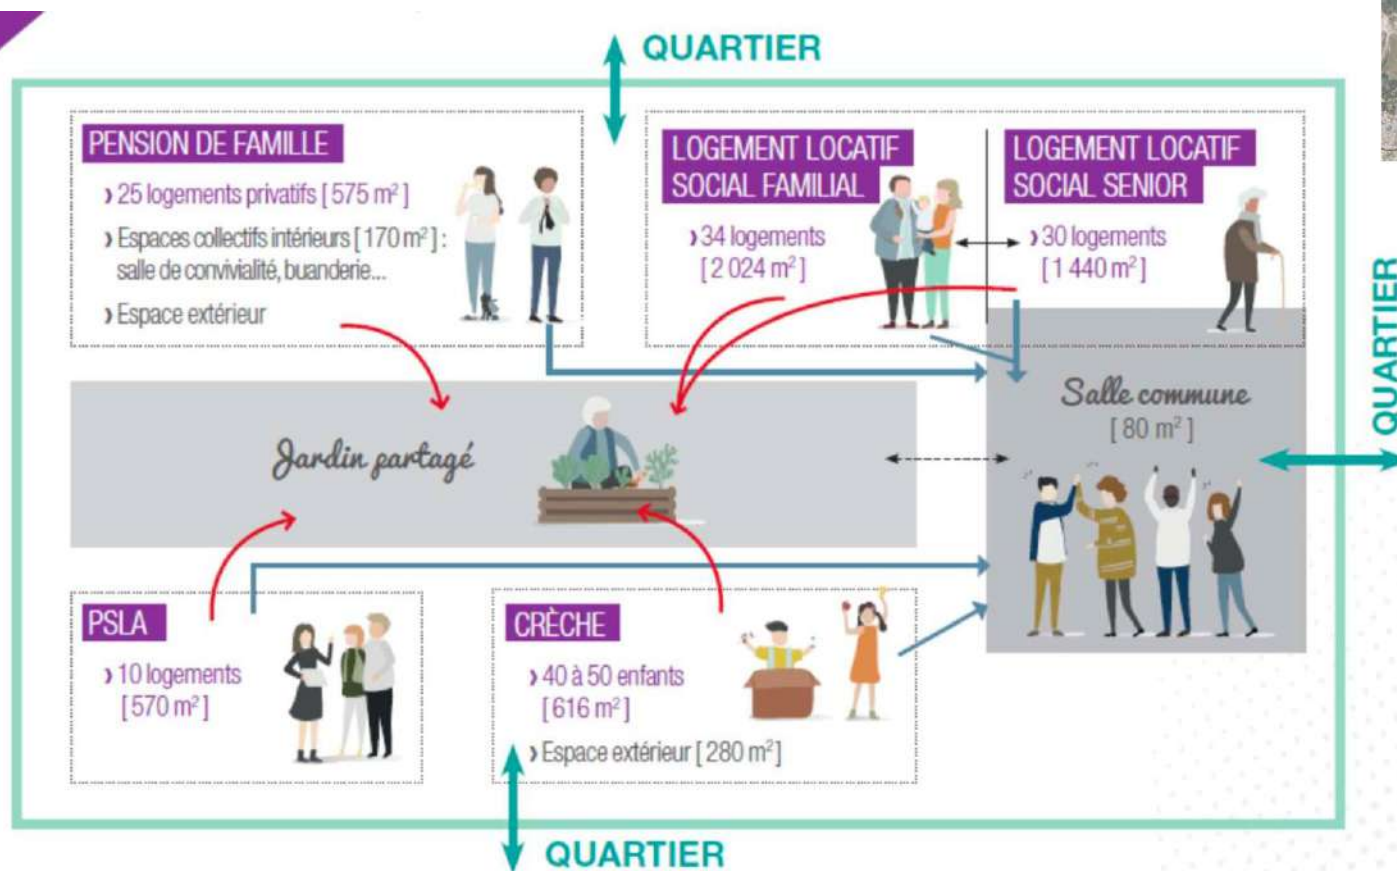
QUARTIER

PENSION DE FAMILLE

› 25 logements privatifs [ 575 m² ]

› Espaces collectifs intérieurs [ 170 m² ] : salle de convivialité, buanderie...

› Espace extérieur

LOGEMENT LOCATIF SOCIAL FAMILIAL

› 34 logements [ 2 024 m² ]

LOGEMENT LOCATIF SOCIAL SENIOR

› 30 logements [ 1 440 m² ]

QUARTIER

Jardin partagé

Salle commune [ 80 m² ]

PSLA

› 10 logements [ 570 m² ]

CRÈCHE

› 40 à 50 enfants [ 616 m² ]

› Espace extérieur [ 280 m² ]

QUARTIER